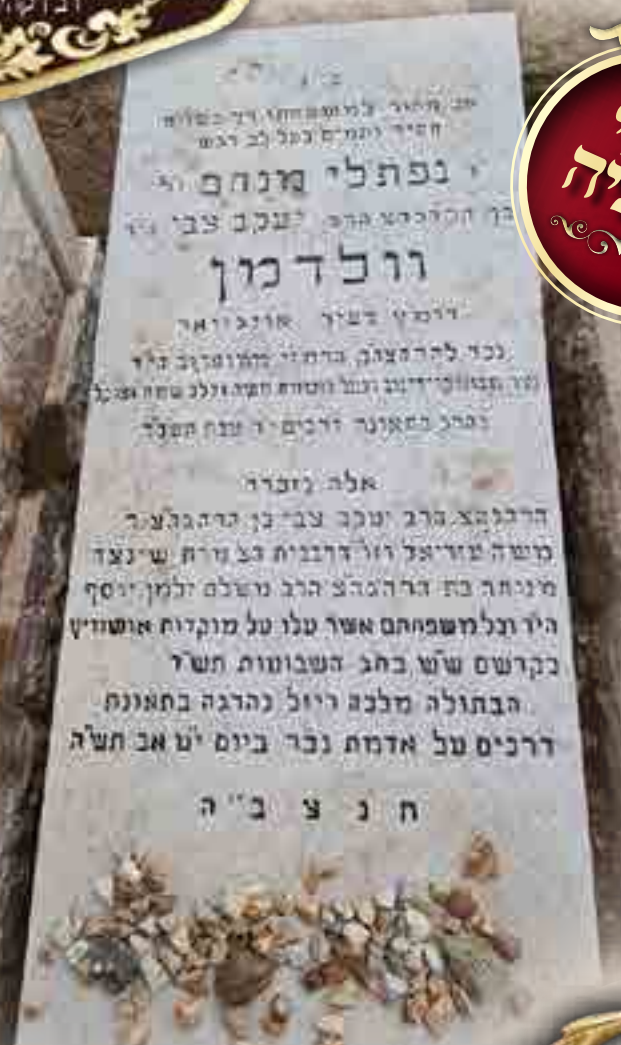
ב"ה
פ"נ
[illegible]
חסיד ותמים בכל לב רגש
ר' נפתלי מנחם ז"ל
בן הרה"ח הרב יעקב צבי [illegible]
וולדמן
דומ"ץ בעיר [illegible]
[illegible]
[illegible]
נפטר בתאונת דרכים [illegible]

אלה נזכרה
הרה"ח הרב יעקב צבי בן הרה"ג ר'
משה שמואל וזו' הרבנית צ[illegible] ש"נצ
מנוחה בת הרה"ג הרב משלם זלמן יוסף
הי"ד וכל משפחתם אשר עלו על מוקדות אושוויץ
בקדשם ש"ש בחג השבועות תש"ד
הבתולה מלכה ריזל נהרגה בתאונת
דרכים על אדמת נכר ביום י"ט אב תש"ה

ת נ צ ב ה